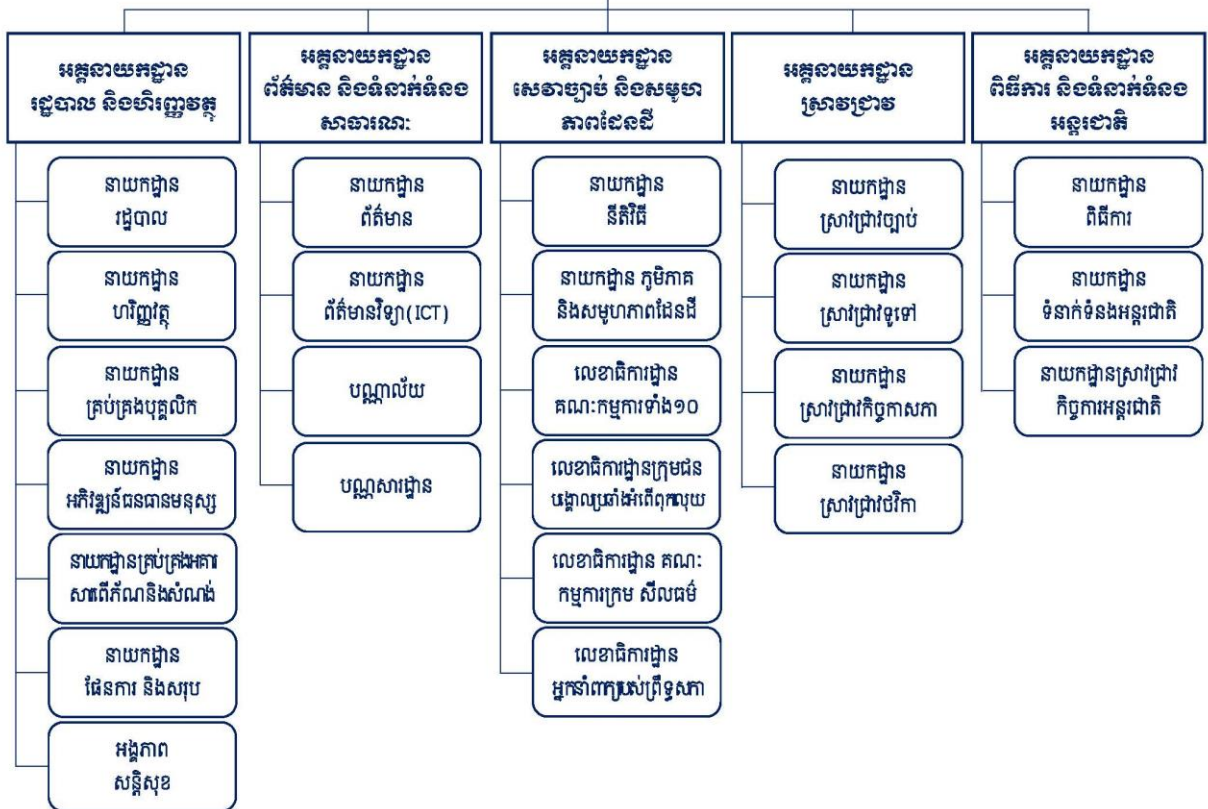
អគ្គនាយកដ្ឋាន រដ្ឋបាល និងហិរញ្ញវត្ថុ

នាយកដ្ឋាន រដ្ឋបាល

នាយកដ្ឋាន ហិរញ្ញវត្ថុ

នាយកដ្ឋាន គ្រប់គ្រងបុគ្គលិក

នាយកដ្ឋាន អភិវឌ្ឍន៍ធនធានមនុស្ស

នាយកដ្ឋានគ្រប់គ្រងអគារ សាពើភ័ណ្ឌនិងសំណង់

នាយកដ្ឋាន ផែនការ និងសរុប

អង្គភាព សន្តិសុខ

អគ្គនាយកដ្ឋាន ព័ត៌មាន និងទំនាក់ទំនងសាធារណៈ

នាយកដ្ឋាន ព័ត៌មាន

នាយកដ្ឋាន ព័ត៌មានវិទ្យា(ICT)

បណ្ណាល័យ

បណ្ណសារដ្ឋាន

អគ្គនាយកដ្ឋាន សេវាច្បាប់ និងសមាហរណកម្មភាពដែនដី

នាយកដ្ឋាន នីតិវិធី

នាយកដ្ឋាន ភូមិភាគ និងសមាហរណភាពដែនដី

លេខាធិការដ្ឋាន គណៈកម្មការទាំង១០

លេខាធិការដ្ឋានក្រុមផែនបង្គោលព្រំដែនកំពើក្ដារបុប

លេខាធិការដ្ឋាន គណៈកម្មការក្រម សីលធម៌

លេខាធិការដ្ឋាន អ្នកនាំពាក្យរបស់ព្រឹទ្ធសភា

អគ្គនាយកដ្ឋាន ស្រាវជ្រាវ

នាយកដ្ឋាន ស្រាវជ្រាវច្បាប់

នាយកដ្ឋាន ស្រាវជ្រាវទូទៅ

នាយកដ្ឋាន ស្រាវជ្រាវកិច្ចការសភា

នាយកដ្ឋាន ស្រាវជ្រាវថវិកា

អគ្គនាយកដ្ឋាន ពិធីការ និងទំនាក់ទំនងអន្តរជាតិ

នាយកដ្ឋាន ពិធីការ

នាយកដ្ឋាន ទំនាក់ទំនងអន្តរជាតិ

នាយកដ្ឋានស្រាវជ្រាវ កិច្ចការអន្តរជាតិ